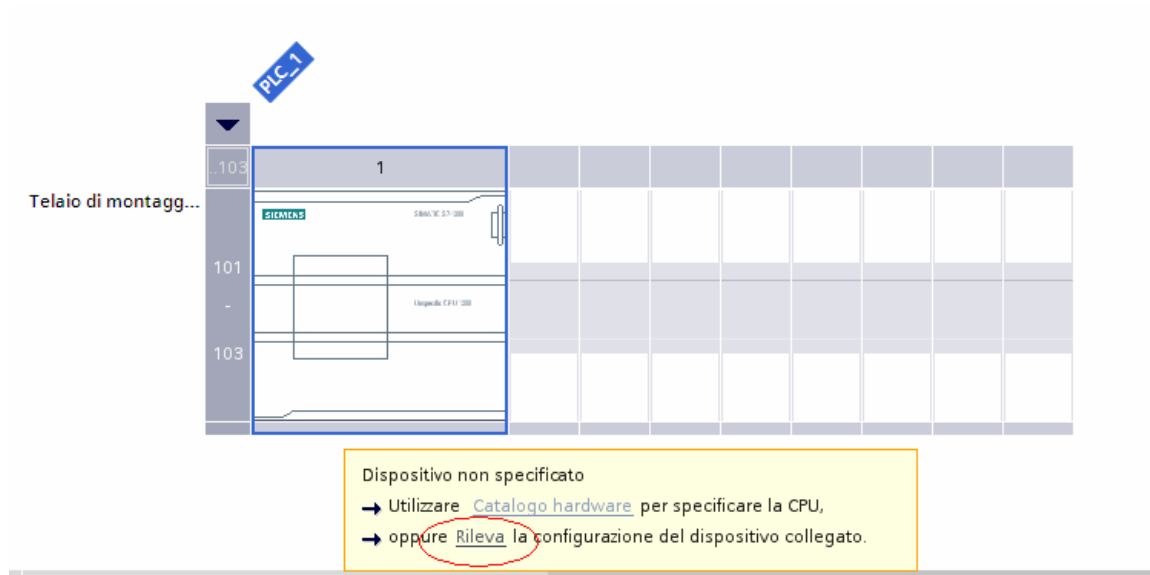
PLC_1

..103

1

Telaio di montagg...

SIEMENS

SIMATIC S7-300

101

-

103

Unspecific CPU 300

Dispositivo non specificato

→ Utilizzare Catalogo hardware per specificare la CPU,

→ oppure Rileva la configurazione del dispositivo collegato.